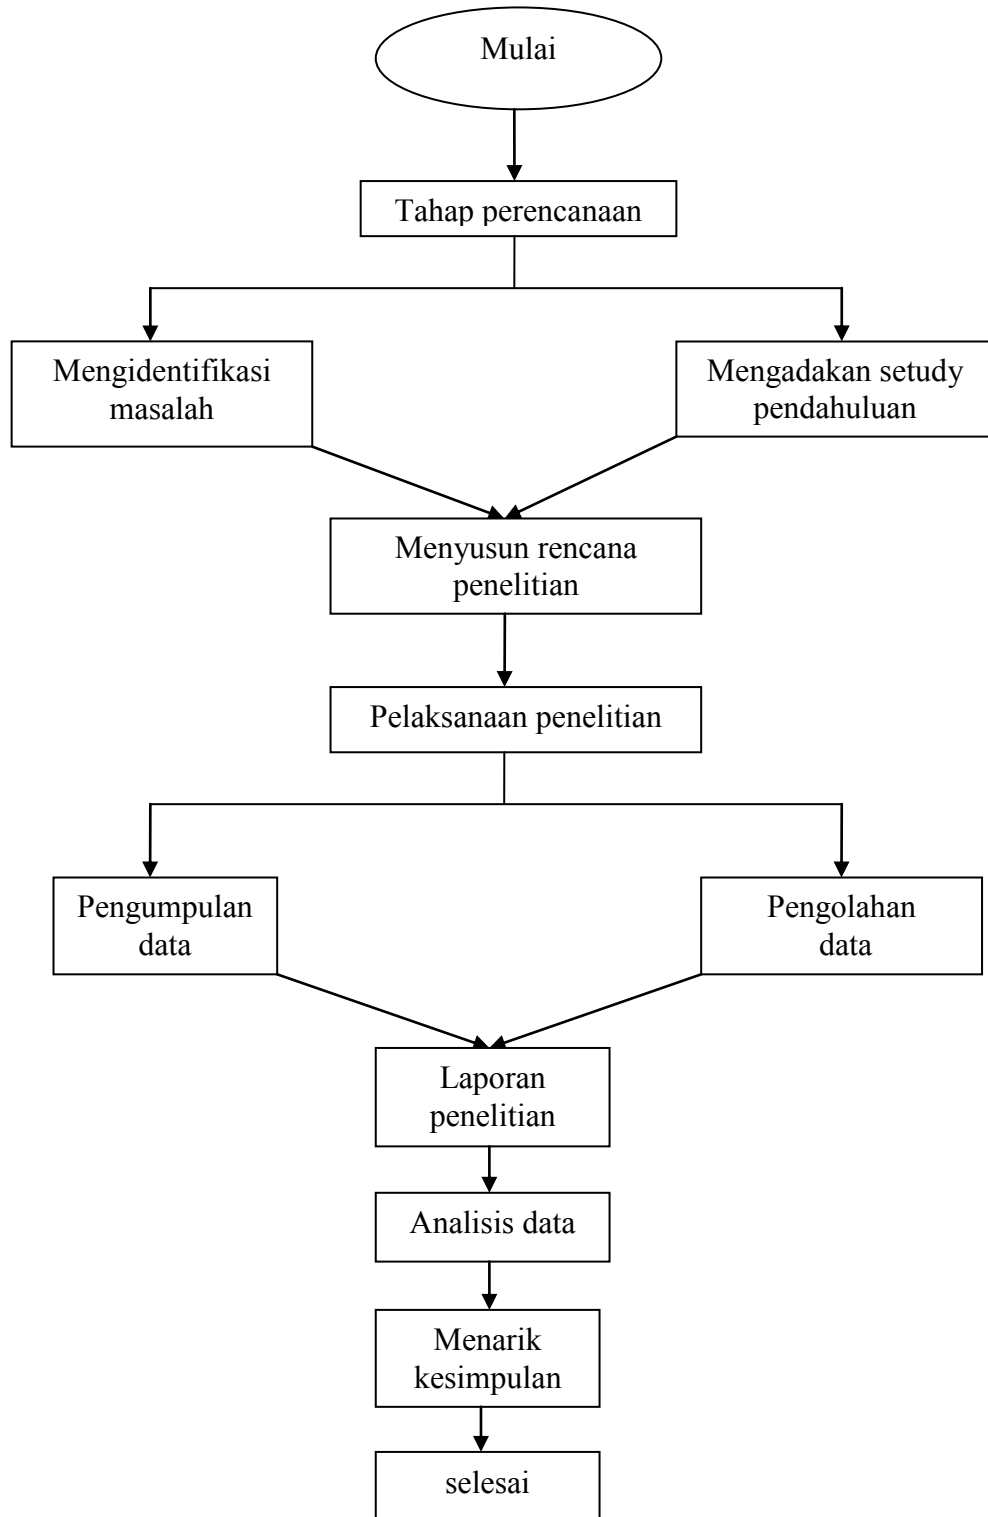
Mulai

Tahap perencanaan

Mengidentifikasi masalah

Mengadakan setudy pendahuluan

Menyusun rencana penelitian

Pelaksanaan penelitian

Pengumpulan data

Pengolahan data

Laporan penelitian

Analisis data

Menarik kesimpulan

selesai